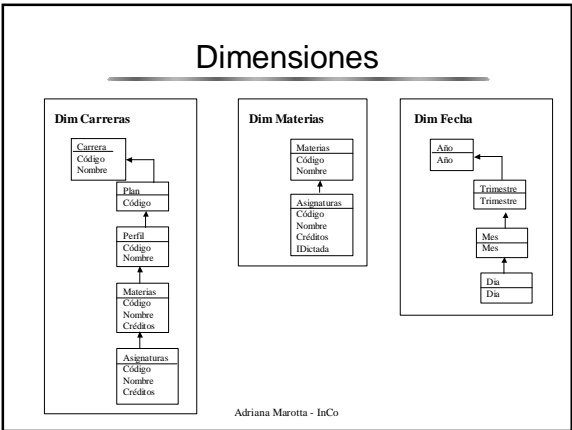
Dimensiones

Dim Carreras

Carrera
Código
Nombre

Plan
Código

Perfil
Código
Nombre

Materias
Código
Nombre
Créditos

Asignaturas
Código
Nombre
Créditos

Dim Materias

Materias
Código
Nombre

Asignaturas
Código
Nombre
Créditos
IDictada

Dim Fecha

Año
Año

Trimestre
Trimestre

Mes
Mes

Dia
Dia

Adriana Marotta - InCo